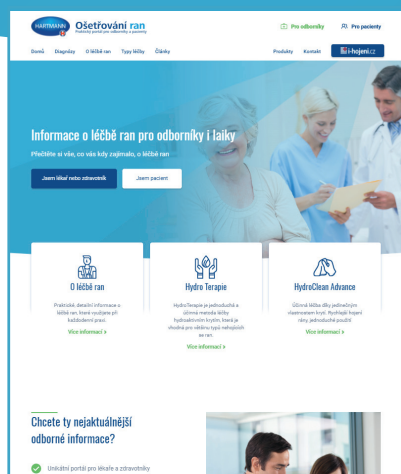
HARTMANN Ošetřování ran
Praktický portál pro odborníky a pacienty

Pro odborníky Pro pacienty

Domů Diagnózy O léčbě ran Typy léčby Články Produkty Kontakt i-hojeni.cz

Informace o léčbě ran pro odborníky i laiky

Přečtěte si vše, co vás kdy zajímalo, o léčbě ran

Jsem lékař nebo zdravotník Jsem pacient

O léčbě ran
Praktické, detailní informace o léčbě ran, které využijete při každodenní praxi.
Více informací >

Hydro Terapie
HydroTerapie je jednoduchá a účinná metoda léčby hydroaktivním krytím, která je vhodná pro většinu typů nehojících se ran.
Více informací >

HydroClean Advance
Účinná léčba díky jedinečným vlastnostem krytí. Rychlejší hojení rány, jednoduché použití
Více informací >

Chcete ty nejaktuálnější odborné informace?

Unikátní portál pro lékaře a zdravotníky